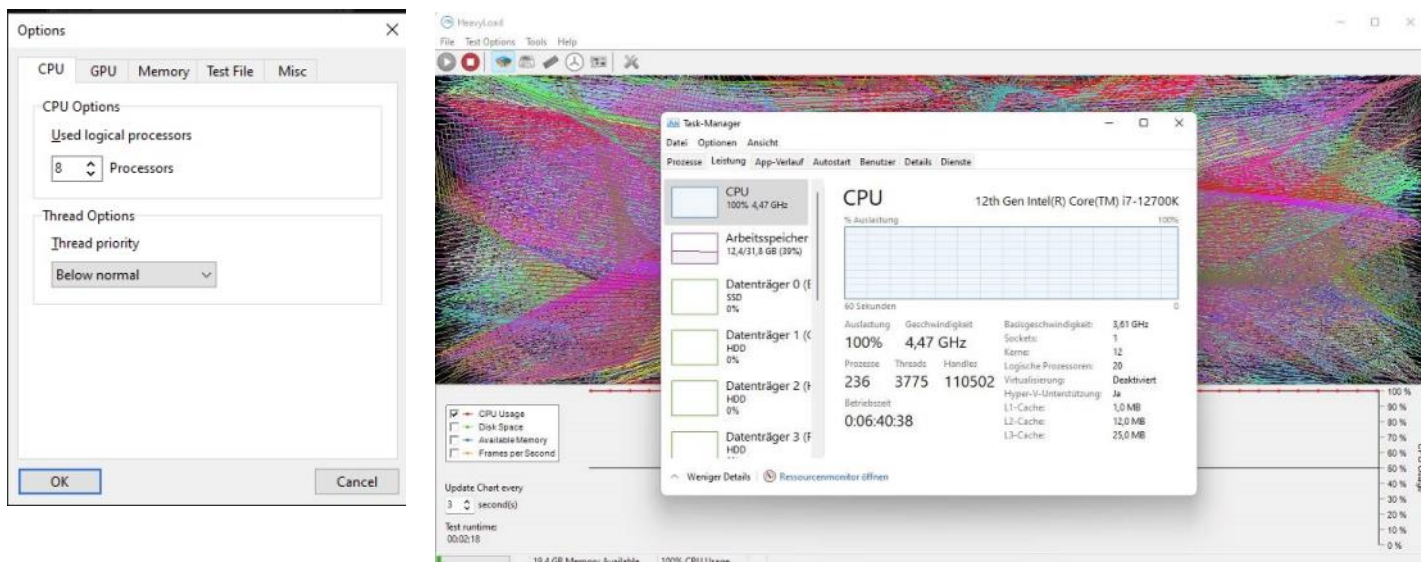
Options

CPU GPU Memory Test File Misc

CPU Options

Used logical processors

8 Processors

Thread Options

Thread priority

Below normal

OK Cancel

HeavyLoad

File Test Options Tools Help

Task-Manager

Datei Optionen Ansicht

Prozesse Leistung App-Verlauf Autostart Benutzer Details Dienste

CPU
100% 4,47 GHz

Arbeitsspeicher
12,4/31,8 GB (39%)

Datenträger 0 (I
SSD
0%

Datenträger 1 (
HDD
0%

Datenträger 2 (I
HDD
0%

Datenträger 3 (F
HDD

CPU 12th Gen Intel(R) Core(TM) i7-12700K

% Auslastung 100%

60 Sekunden 0

| Auslastung | Geschwindigkeit | | Basisgeschwindigkeit: | 3,61 GHz |
|---|---|---|---|---|
| 100% | 4,47 GHz | | Sockets: | 1 |
| | | | Kerne: | 12 |
| Prozesse | Threads | Handles | Logische Prozessoren: | 20 |
| 236 | 3775 | 110502 | Virtualisierung: | Deaktiviert |
| | | | Hyper-V-Unterstützung: | Ja |
| Betriebszeit | | | L1-Cache: | 1,0 MB |
| 0:06:40:38 | | | L2-Cache: | 12,0 MB |
| | | | L3-Cache: | 25,0 MB |

Weniger Details | Ressourcenmonitor öffnen

CPU Usage
Disk Space
Available Memory
Frames per Second

Update Chart every
3 second(s)

Test runtime:
00:02:18

100 %
90 %
80 %
70 %
60 %
50 %
40 %
30 %
20 %
10 %
0 %

19,4 GB Memory Available 100% CPU Usage